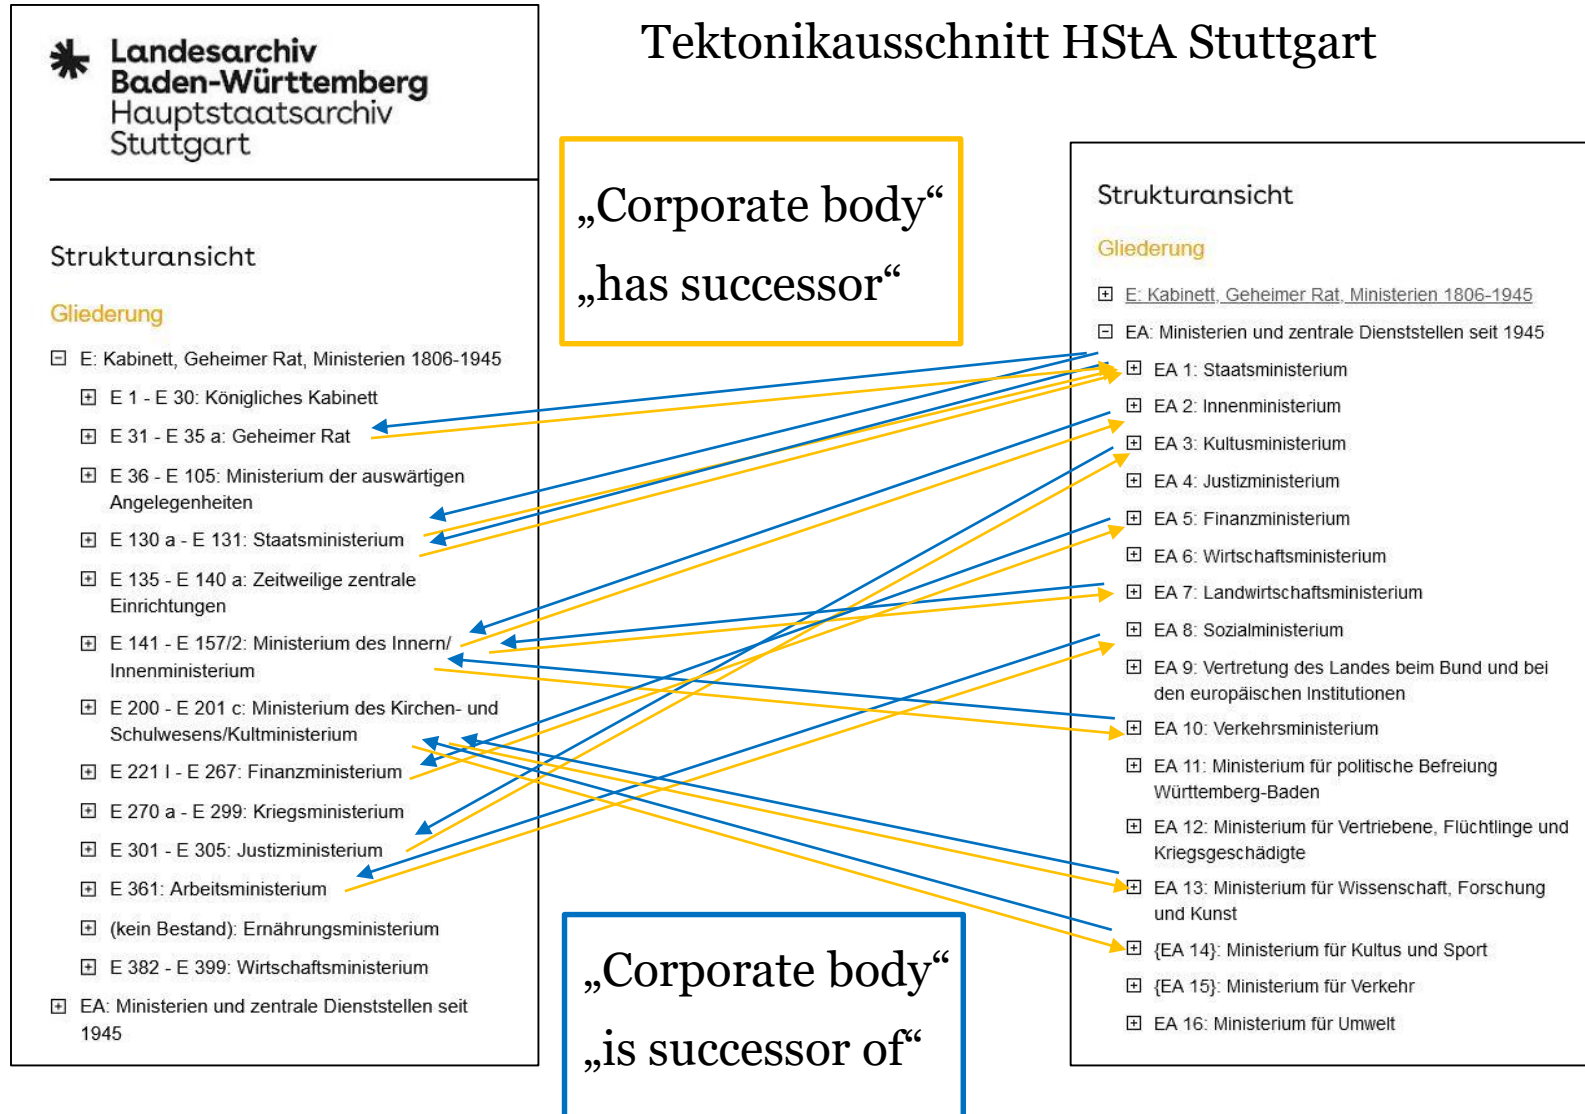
Landesarchiv Baden-Württemberg Hauptstaatsarchiv Stuttgart

Tektonikausschnitt HStA Stuttgart

Strukturansicht

Gliederung

⊟ E: Kabinett, Geheimer Rat, Ministerien 1806-1945

⊞ E 1 - E 30: Königliches Kabinett

⊞ E 31 - E 35 a: Geheimer Rat

⊞ E 36 - E 105: Ministerium der auswärtigen Angelegenheiten

⊞ E 130 a - E 131: Staatsministerium

⊞ E 135 - E 140 a: Zeitweilige zentrale Einrichtungen

⊞ E 141 - E 157/2: Ministerium des Innern/ Innenministerium

⊞ E 200 - E 201 c: Ministerium des Kirchen- und Schulwesens/Kultministerium

⊞ E 221 I - E 267: Finanzministerium

⊞ E 270 a - E 299: Kriegsministerium

⊞ E 301 - E 305: Justizministerium

⊞ E 361: Arbeitsministerium

⊞ (kein Bestand): Ernährungsministerium

⊞ E 382 - E 399: Wirtschaftsministerium

⊞ EA: Ministerien und zentrale Dienststellen seit 1945

„Corporate body“
„has successor“

„Corporate body“
„is successor of“

Strukturansicht

Gliederung

⊞ E: Kabinett, Geheimer Rat, Ministerien 1806-1945

⊟ EA: Ministerien und zentrale Dienststellen seit 1945

⊞ EA 1: Staatsministerium

⊞ EA 2: Innenministerium

⊞ EA 3: Kultusministerium

⊞ EA 4: Justizministerium

⊞ EA 5: Finanzministerium

⊞ EA 6: Wirtschaftsministerium

⊞ EA 7: Landwirtschaftsministerium

⊞ EA 8: Sozialministerium

⊞ EA 9: Vertretung des Landes beim Bund und bei den europäischen Institutionen

⊞ EA 10: Verkehrsministerium

⊞ EA 11: Ministerium für politische Befreiung Württemberg-Baden

⊞ EA 12: Ministerium für Vertriebene, Flüchtlinge und Kriegsgeschädigte

⊞ EA 13: Ministerium für Wissenschaft, Forschung und Kunst

⊞ {EA 14}: Ministerium für Kultus und Sport

⊞ {EA 15}: Ministerium für Verkehr

⊞ EA 16: Ministerium für Umwelt